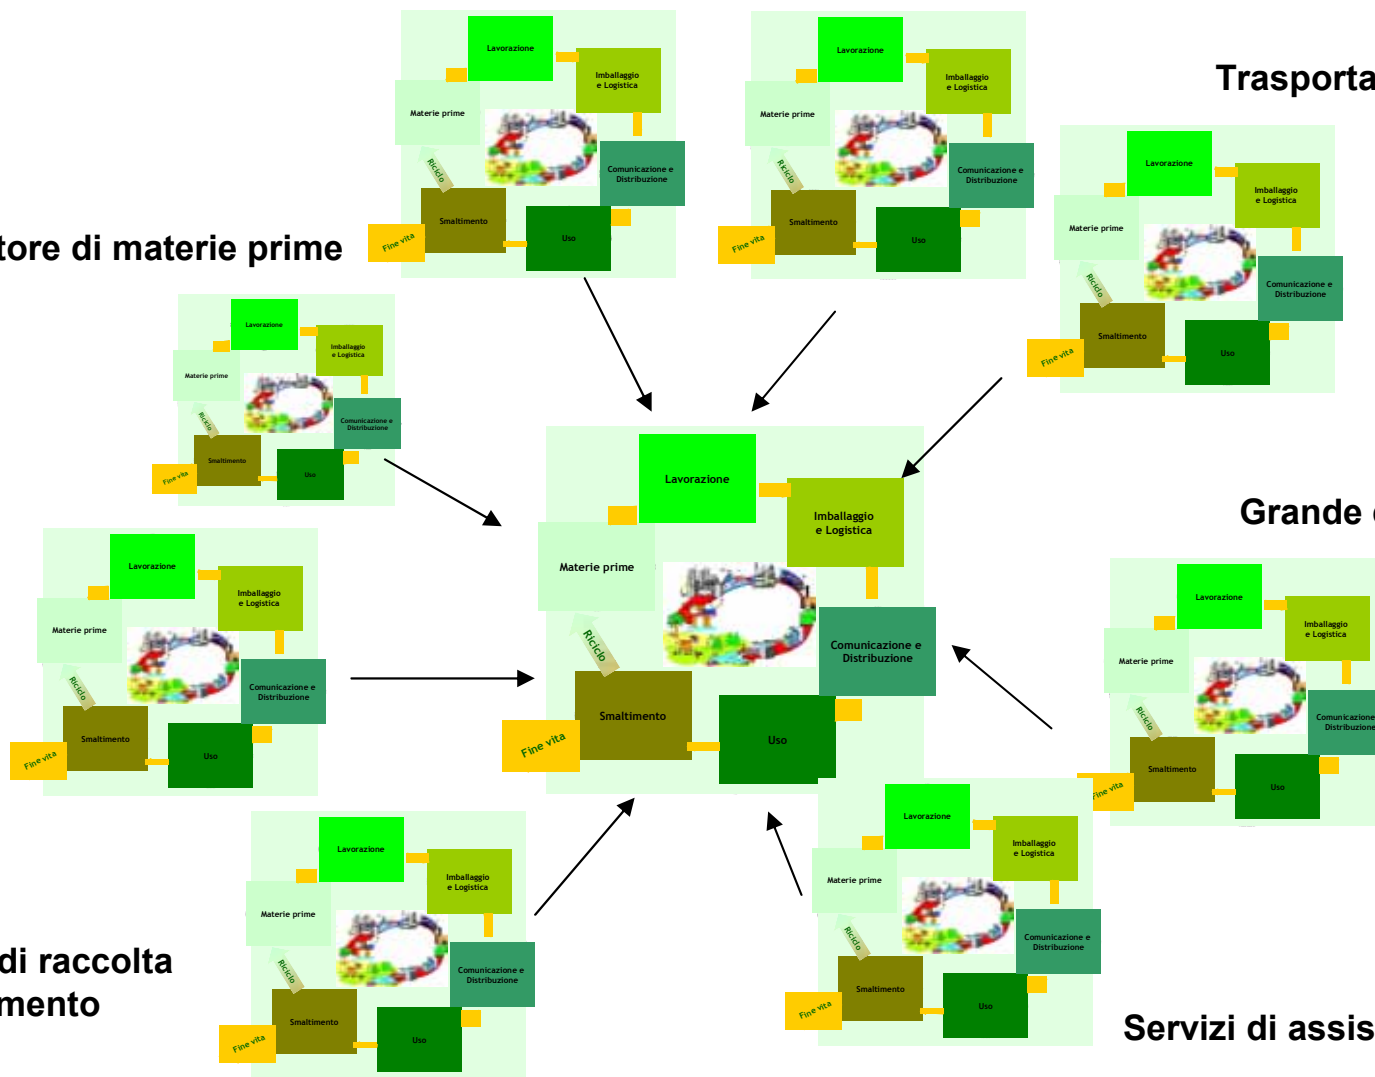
Trasporta

tore di materie prime

Grande

di raccolta
mento

Servizi di assis

Lavorazione
Imballaggio e Logistica
Materie prime
Comunicazione e Distribuzione
Riciclo
Smaltimento
Uso
Fine vita

Lavorazione
Imballaggio e Logistica
Materie prime
Comunicazione e Distribuzione
Riciclo
Smaltimento
Uso
Fine vita

Lavorazione
Imballaggio e Logistica
Materie prime
Comunicazione e Distribuzione
Riciclo
Smaltimento
Uso
Fine vita

Lavorazione
Imballaggio e Logistica
Materie prime
Comunicazione e Distribuzione
Riciclo
Smaltimento
Uso
Fine vita

Lavorazione
Imballaggio e Logistica
Materie prime
Comunicazione e Distribuzione
Riciclo
Smaltimento
Uso
Fine vita

Lavorazione
Imballaggio e Logistica
Materie prime
Comunicazione e Distribuzione
Riciclo
Smaltimento
Uso
Fine vita

Lavorazione
Imballaggio e Logistica
Materie prime
Comunicazione e Distribuzione
Riciclo
Smaltimento
Uso
Fine vita

Lavorazione
Imballaggio e Logistica
Materie prime
Comunicazione e Distribuzione
Riciclo
Smaltimento
Uso
Fine vita

Lavorazione
Imballaggio e Logistica
Materie prime
Comunicazione e Distribuzione
Riciclo
Smaltimento
Uso
Fine vita